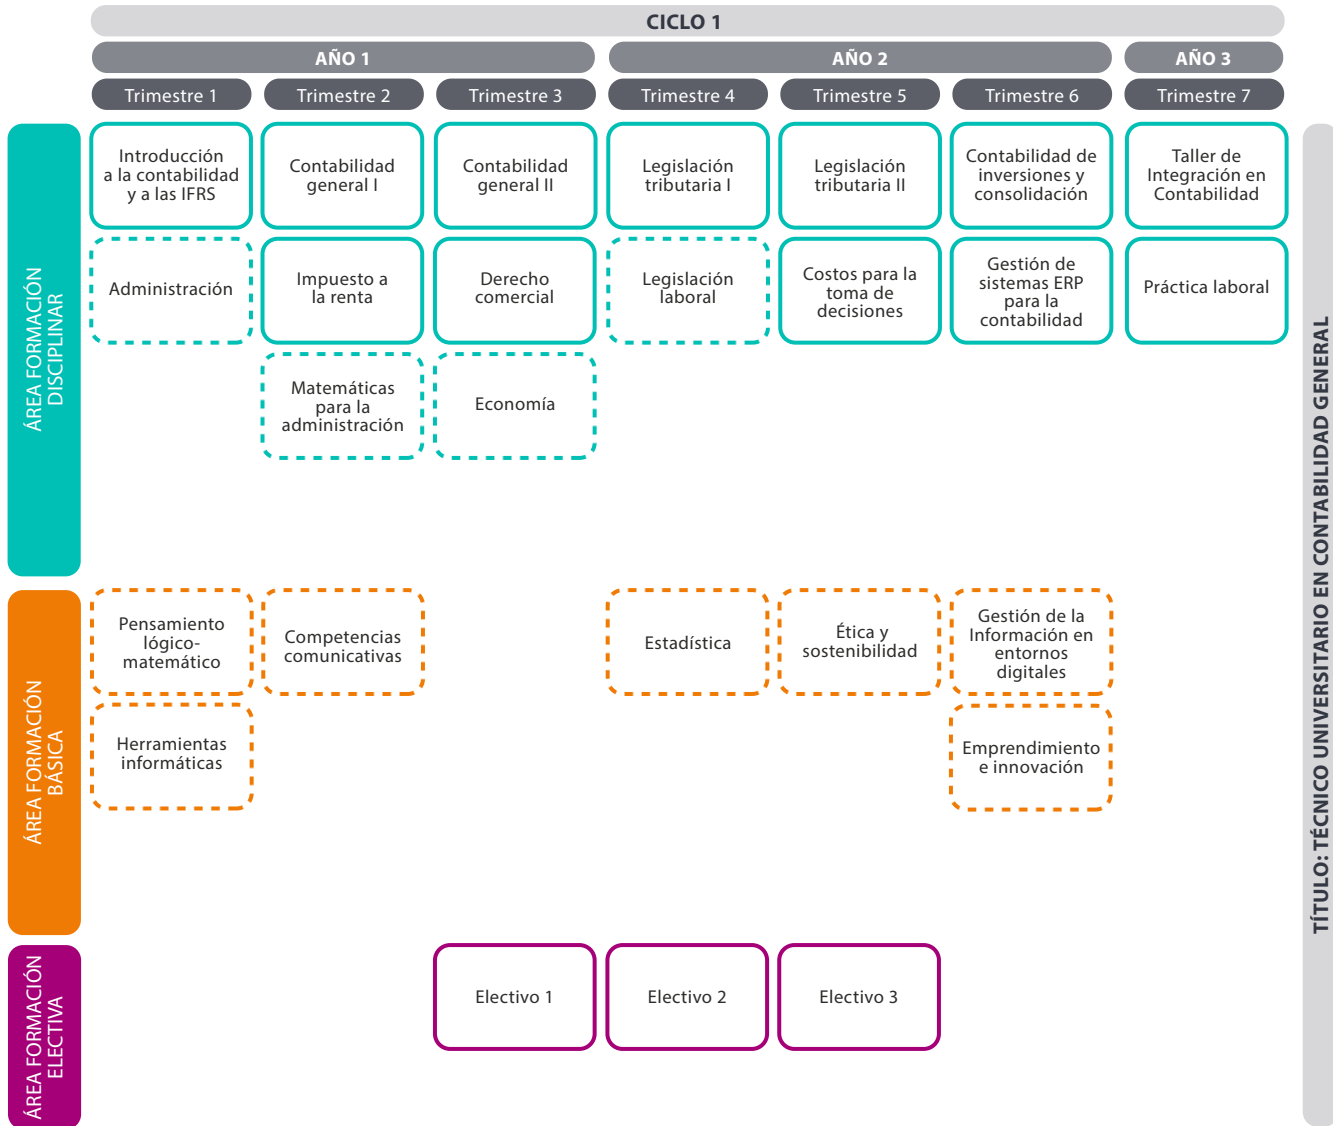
CICLO 1

AÑO 1

AÑO 2

AÑO 3

| | Trimestre 1 | Trimestre 2 | Trimestre 3 | Trimestre 4 | Trimestre 5 | Trimestre 6 | Trimestre 7 |
|---|---|---|---|---|---|---|---|
| ÁREA FORMACIÓN DISCIPLINAR | Introducción a la contabilidad y a las IFRS | Contabilidad general I | Contabilidad general II | Legislación tributaria I | Legislación tributaria II | Contabilidad de inversiones y consolidación | Taller de Integración en Contabilidad |
| | Administración | Impuesto a la renta | Derecho comercial | Legislación laboral | Costos para la toma de decisiones | Gestión de sistemas ERP para la contabilidad | Práctica laboral |
| | | Matemáticas para la administración | Economía | | | | |
| ÁREA FORMACIÓN BÁSICA | Pensamiento lógico-matemático | Competencias comunicativas | | Estadística | Ética y sostenibilidad | Gestión de la Información en entornos digitales | |
| | Herramientas informáticas | | | | | Emprendimiento e innovación | |
| ÁREA FORMACIÓN ELECTIVA | | | Electivo 1 | Electivo 2 | Electivo 3 | | |

TÍTULO: TÉCNICO UNIVERSITARIO EN CONTABILIDAD GENERAL